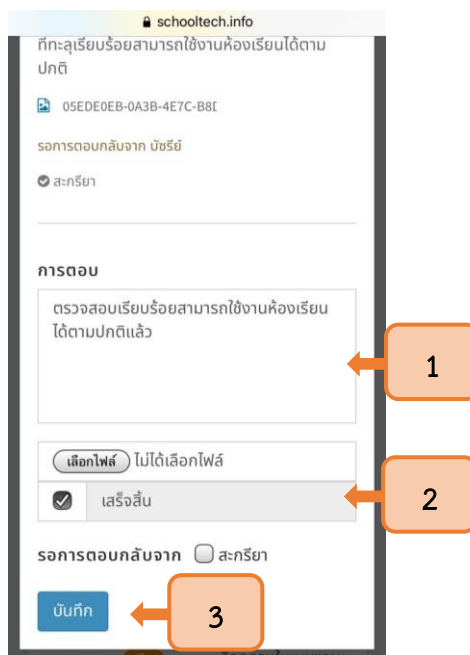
schooltech.info

ที่ทะลุเรียบร้อยสามารถใช้งานห้องเรียนได้ตามปกติ

05EDE0EB-0A3B-4E7C-B8I

รอการตอบกลับจาก บัชรีย์

สะกรียา

การตอบ

ตรวจสอบเรียบร้อยสามารถใช้งานห้องเรียนได้ตามปกติแล้ว

1

เลือกไฟล์ ไม่ได้เลือกไฟล์

เสร็จสิ้น

2

รอการตอบกลับจาก สะกรียา

บันทึก

3